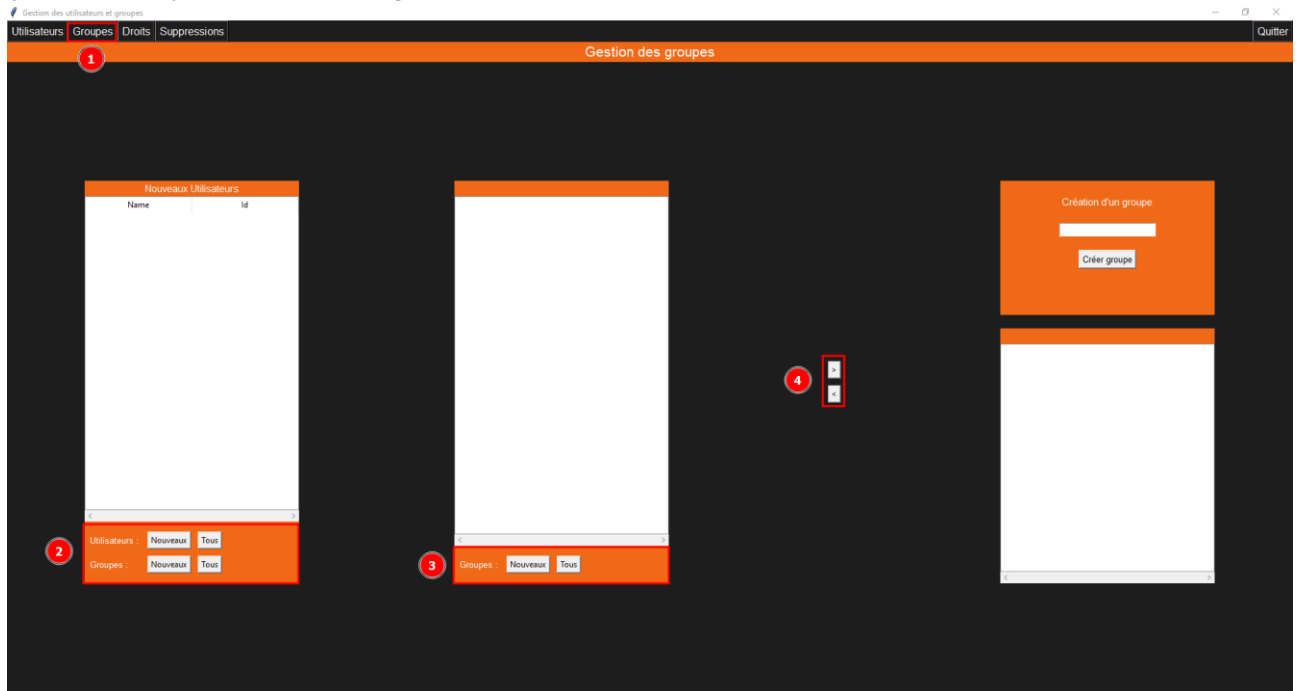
Gestion des utilisateurs et groupes

Utilisateurs Groupes Droits Suppressions Quitter

1

Gestion des groupes

Nouveaux Utilisateurs

| Name | Id |
|---|---|

Création d'un groupe

Créer groupe

4

>

<

2

Utilisateurs : Nouveaux Tous

Groupes : Nouveaux Tous

3

Groupes : Nouveaux Tous